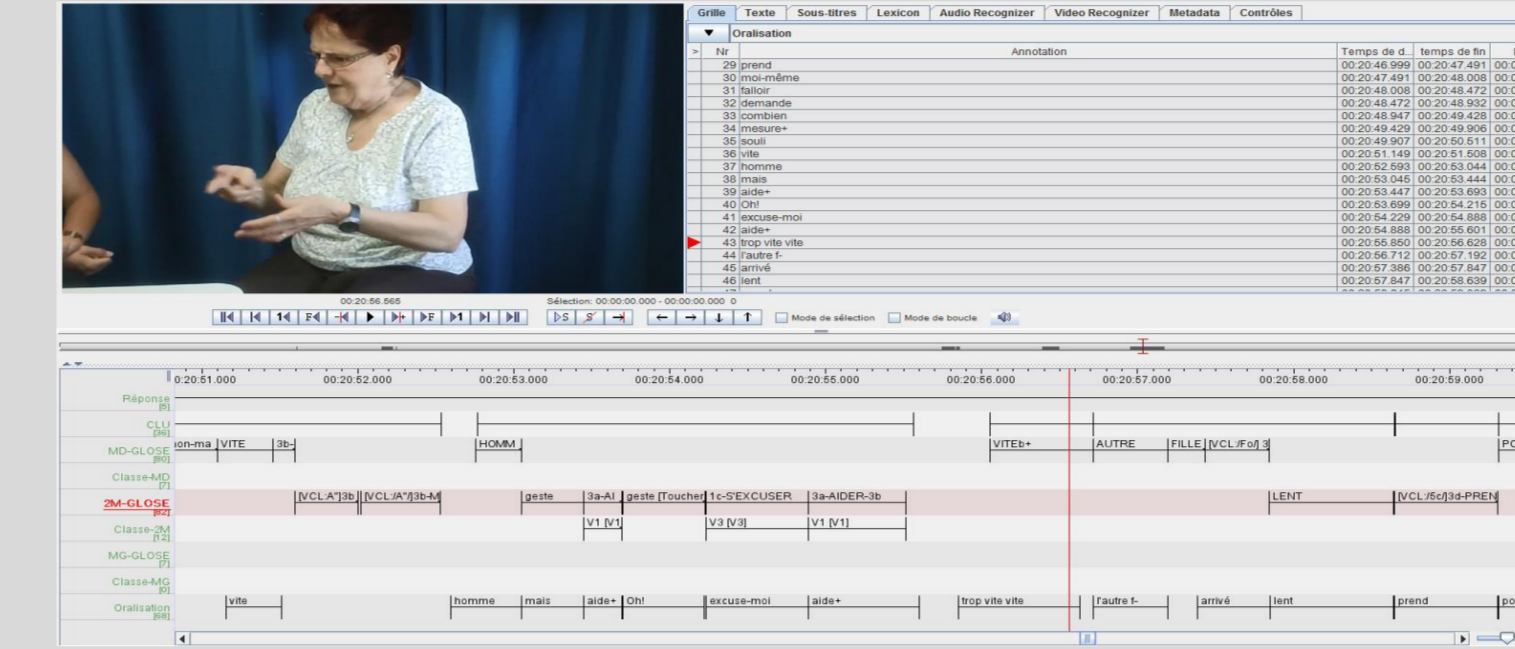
Grille | Texte | Sous-titres | Lexicon | Audio Recognizer | Video Recognizer | Metadata | Contrôles

Oralisation

| Nr | Annotation | Temps de d... | temps de fin |
|---|---|---|---|
| 29 | prend | 00:20:46.999 | 00:20:47.491 |
| 30 | moi-même | 00:20:47.491 | 00:20:48.008 |
| 31 | falloir | 00:20:48.008 | 00:20:48.472 |
| 32 | demande | 00:20:48.472 | 00:20:48.932 |
| 33 | combien | 00:20:48.947 | 00:20:49.428 |
| 34 | mesure+ | 00:20:49.429 | 00:20:49.906 |
| 35 | souli | 00:20:49.907 | 00:20:50.511 |
| 36 | vite | 00:20:51.149 | 00:20:51.508 |
| 37 | homme | 00:20:52.593 | 00:20:53.044 |
| 38 | mais | 00:20:53.045 | 00:20:53.444 |
| 39 | aide+ | 00:20:53.447 | 00:20:53.693 |
| 40 | Oh! | 00:20:53.699 | 00:20:54.215 |
| 41 | excuse-moi | 00:20:54.229 | 00:20:54.888 |
| 42 | aide+ | 00:20:54.888 | 00:20:55.601 |
| 43 | trop vite vite | 00:20:55.850 | 00:20:56.628 |
| 44 | l'autre f- | 00:20:56.712 | 00:20:57.192 |
| 45 | arrivé | 00:20:57.386 | 00:20:57.847 |
| 46 | lent | 00:20:57.847 | 00:20:58.639 |

00:20:56.565
Sélection: 00:00:00.000 - 00:00:00.000 0
Mode de sélection Mode de boucle

0:20:51.000 00:20:52.000 00:20:53.000 00:20:54.000 00:20:55.000 00:20:56.000 00:20:57.000 00:20:58.000 00:20:59.000

Réponse [5]
CLU [36]
MD-GLOSE [80] on-ma VITE 3b- HOMM VITEb+ AUTRE FILLE [VCL:/Fo/] 3 PO
Classe-MD [7]
2M-GLOSE [82] [VCL:A"]3b [VCL:/A"/]3b-M geste 3a-AI geste [Toucher 1c-S'EXCUSER 3a-AIDER-3b LENT [VCL:/5c/]3d-PREN
Classe-2M [12] V1 [V1] V3 [V3] V1 [V1]
MG-GLOSE [7]
Classe-MG [0]
Oralisation [68] vite homme mais aide+ Oh! excuse-moi aide+ trop vite vite l'autre f- arrivé lent prend po